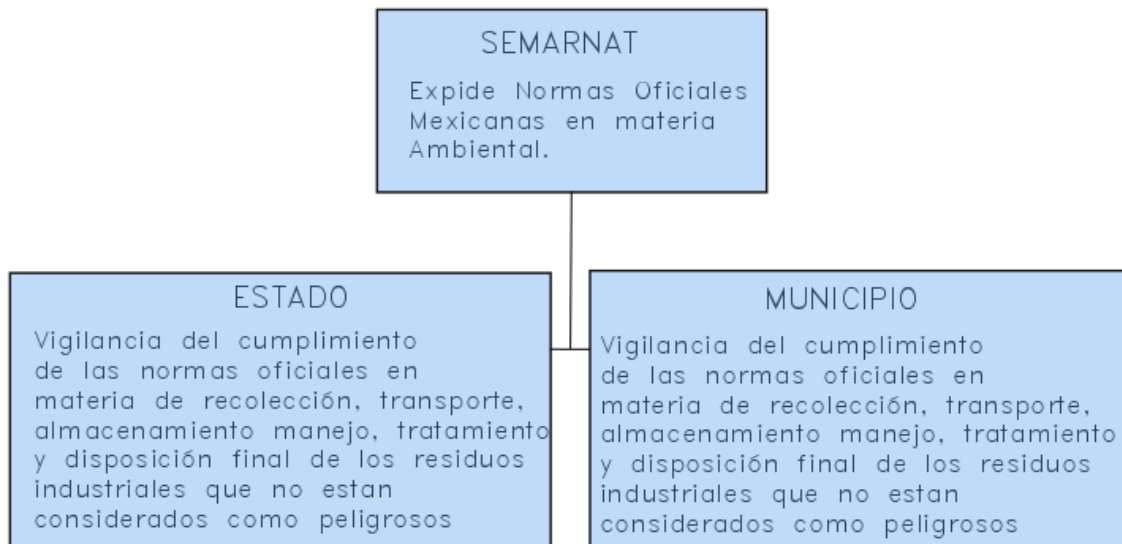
SEMARNAT

Expide Normas Oficiales Mexicanas en materia Ambiental.

ESTADO

Vigilancia del cumplimiento de las normas oficiales en materia de recolección, transporte, almacenamiento manejo, tratamiento y disposición final de los residuos industriales que no estan considerados como peligrosos

MUNICIPIO

Vigilancia del cumplimiento de las normas oficiales en materia de recolección, transporte, almacenamiento manejo, tratamiento y disposición final de los residuos industriales que no estan considerados como peligrosos